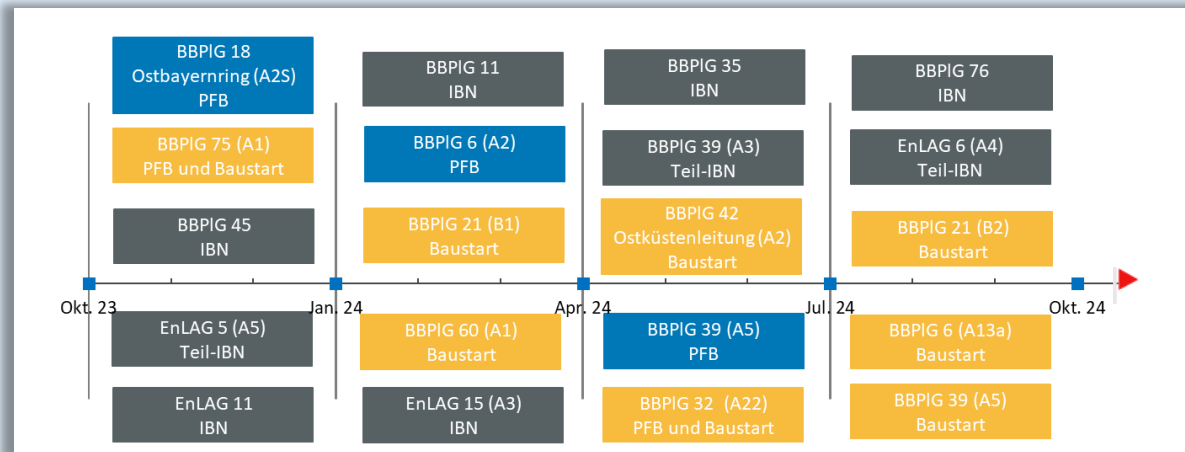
BBPlG 18
Ostbayernring (A2S)
PFB

BBPlG 75 (A1)
PFB und Baustart

BBPlG 45
IBN

BBPlG 11
IBN

BBPlG 6 (A2)
PFB

BBPlG 21 (B1)
Baustart

BBPlG 35
IBN

BBPlG 39 (A3)
Teil-IBN

BBPlG 42
Ostküstenleitung (A2)
Baustart

BBPlG 76
IBN

EnLAG 6 (A4)
Teil-IBN

BBPlG 21 (B2)
Baustart

Okt. 23

Jan. 24

Apr. 24

Jul. 24

Okt. 24

EnLAG 5 (A5)
Teil-IBN

EnLAG 11
IBN

BBPlG 60 (A1)
Baustart

EnLAG 15 (A3)
IBN

BBPlG 39 (A5)
PFB

BBPlG 32 (A22)
PFB und Baustart

BBPlG 6 (A13a)
Baustart

BBPlG 39 (A5)
Baustart